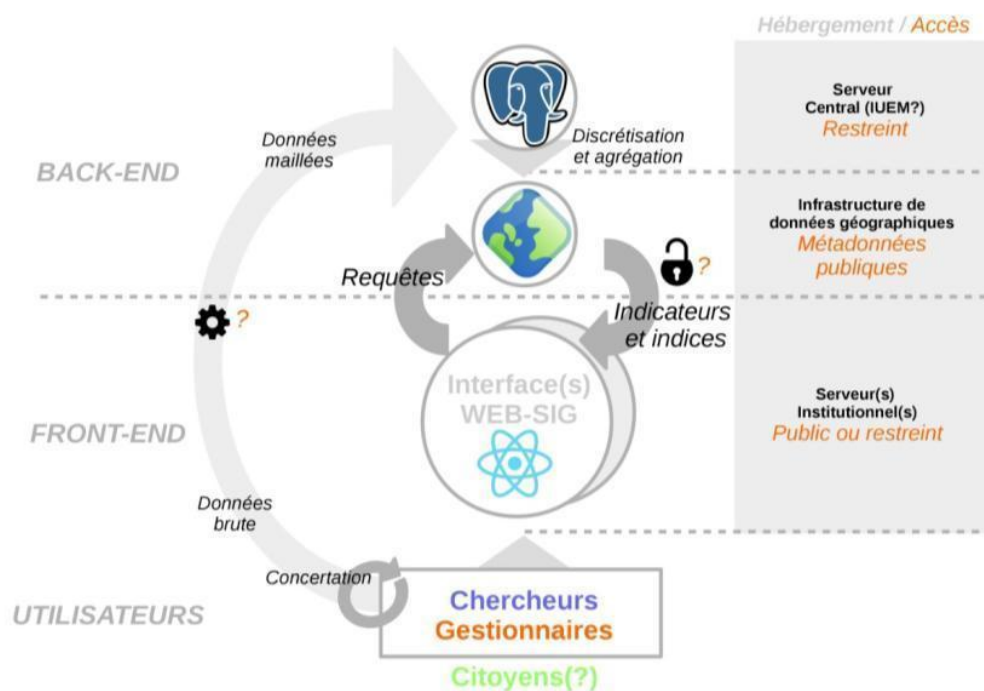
Hébergement / Accès

BACK-END

Données maillées

Discrétisation et agrégation

Serveur Central (IUEM?) Restreint

Infrastructure de données géographiques Métadonnées publiques

Requêtes

?

?

Indicateurs et indices

FRONT-END

Interface(s) WEB-SIG

Serveur(s) Institutionnel(s) Public ou restreint

Données brute

Concertation

UTILISATEURS

Chercheurs
Gestionnaires
Citoyens(?)